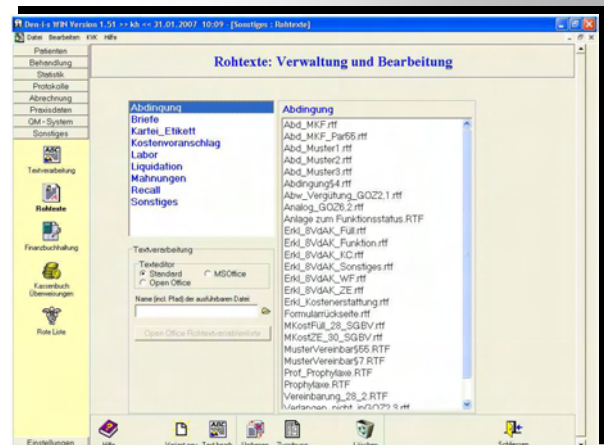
Den-i-s WIN Version 1.51 >> kh << 31.01.2007 10:09 - [Sonstiges : Rohtexte]

Datei Bearbeiten KVK Hilfe

Patienten
Behandlung
Statistik
Protokolle
Abrechnung
Praxisdaten
QM - System
Sonstiges

Textverarbeitung

Rohtexte

Finanzbuchhaltung

Kassenbuch Überweisungen

Rote Liste

Einstellungen

Rohtexte: Verwaltung und Bearbeitung

Abdingung
Briefe
Kartei_Etikett
Kostenvoranschlag
Labor
Liquidation
Mahnungen
Recall
Sonstiges

Textverarbeitung
Texteditor
Standard
MSOffice
Open Office
Name (incl. Pfad) der ausführbaren Datei
Open Office Rohtextvorarbeiten

Abdingung
Abd_MKF.rtf
Abd_MKF_Par55.rtf
Abd_Muster1.rtf
Abd_Muster2.rtf
Abd_Muster3.rtf
Abdingung$4.rtf
Abw_Vergütung_GOZ2,1.rtf
Analog_GOZ6,2.rtf
Anlage zum Funktionsstatus.RTF
Erkl_8VdAK_Füll.rtf
Erkl_8VdAK_Funktion.rtf
Erkl_8VdAK_KC.rtf
Erkl_8VdAK_Sonstiges.rtf
Erkl_8VdAK_WF.rtf
Erkl_8VdAK_ZE.rtf
Erkl_Kostenerstattung.rtf
Formularrückseite.rtf
MKostFüll_28_SGBV.rtf
MKostZE_30_SGBV.rtf
MusterVereinbar$55.RTF
MusterVereinbar$7.RTF
Prof_Prophylaxe.RTF
Prophylaxe.RTF
Vereinbarung_28_2.RTF
Verlangen_nicht_inGOZ2,3.rtf

Hilfe
Vorlage
Textbank
Verlagen
Zuordnen
Löschen
Schließen